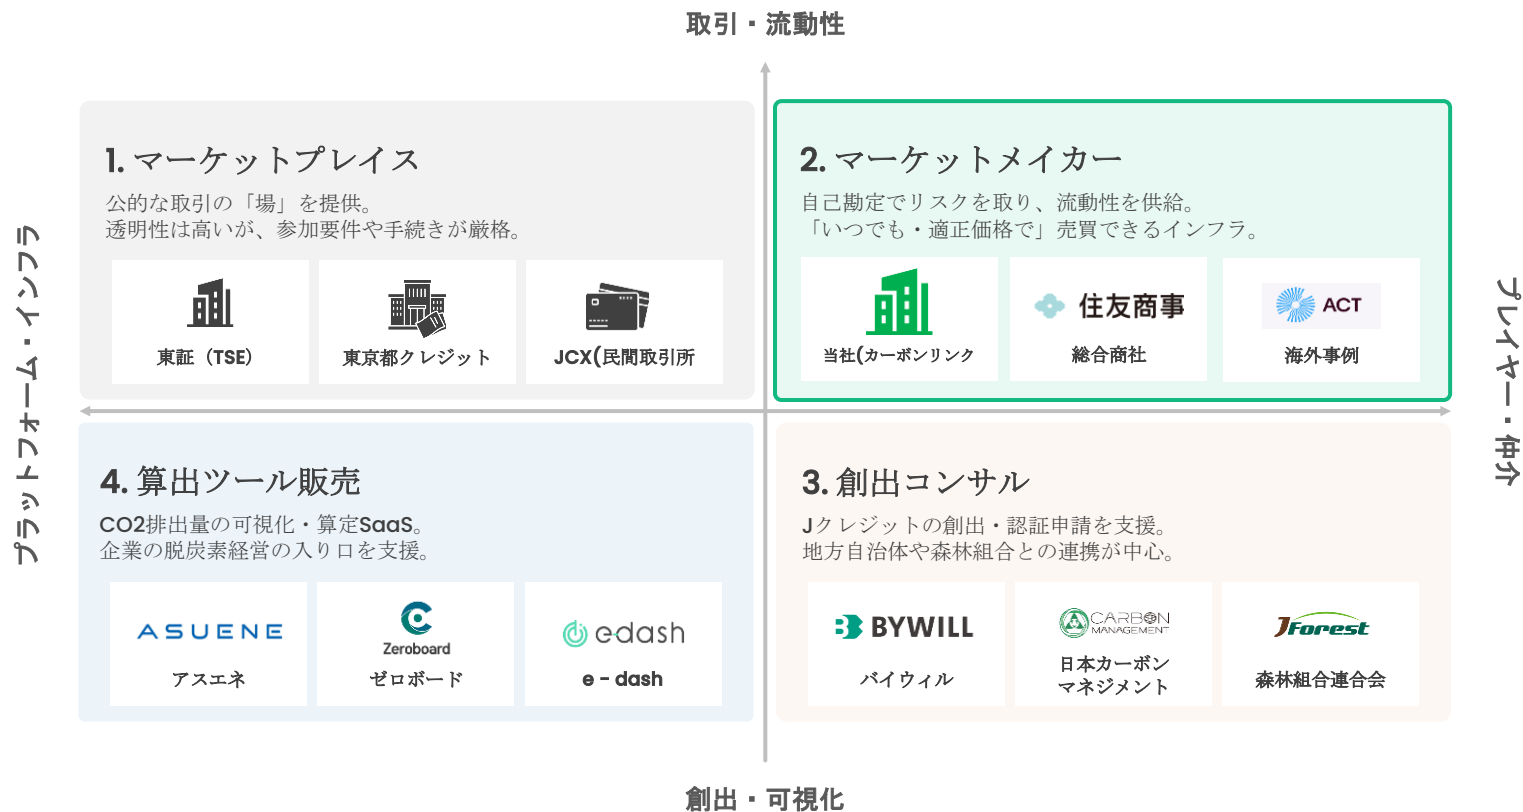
取引・流動性

プラットフォーム・インフラ

プレイヤー・仲介

1. マーケットプレイス

公的な取引の「場」を提供。
透明性は高いが、参加要件や手続きが厳格。

東証（TSE）

東京都クレジット

JCX(民間取引所

2. マーケットメイカー

自己勘定でリスクを取り、流動性を供給。
「いつでも・適正価格で」売買できるインフラ。

当社(カーボンリンク

住友商事

総合商社

ACT

海外事例

4. 算出ツール販売

CO2排出量の可視化・算定SaaS。
企業の脱炭素経営の入り口を支援。

ASUENE

アスエネ

Zeroboard

ゼロボード

edash

e - dash

3. 創出コンサル

Jクレジットの創出・認証申請を支援。
地方自治体や森林組合との連携が中心。

BYWILL

バイウィル

CARBON MANAGEMENT

日本カーボンマネジメント

J Forest

森林組合連合会

創出・可視化